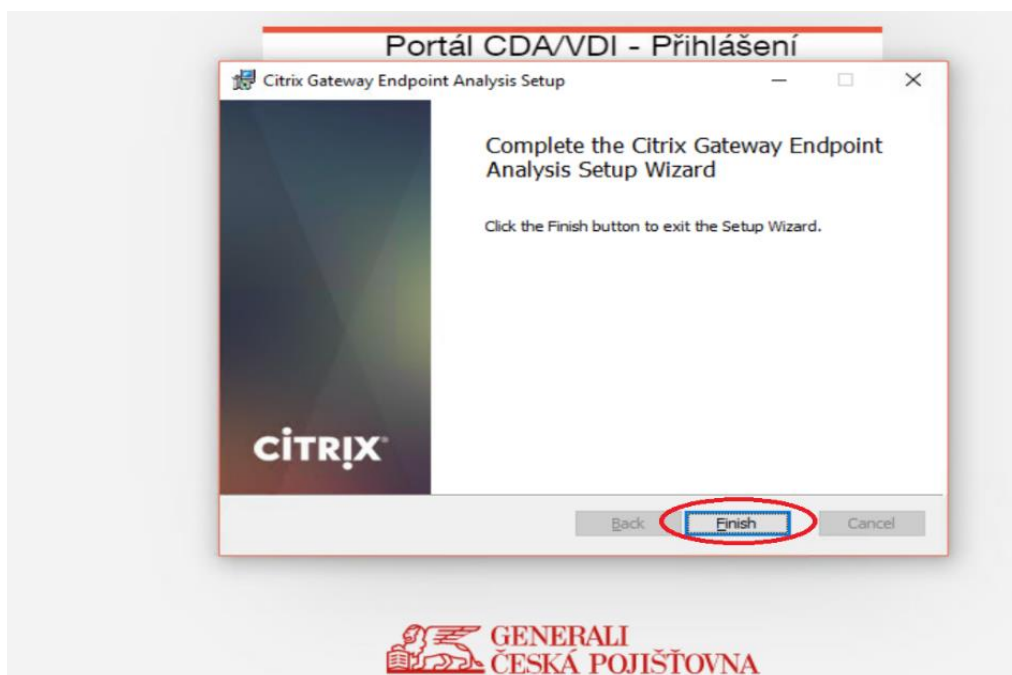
Portál CDA/VDI - Přihlášení

Citrix Gateway Endpoint Analysis Setup

Complete the Citrix Gateway Endpoint Analysis Setup Wizard

Click the Finish button to exit the Setup Wizard.

CITRIX

Back

Finish

Cancel

GENERALI
ČESKÁ POJIŠŤOVNA